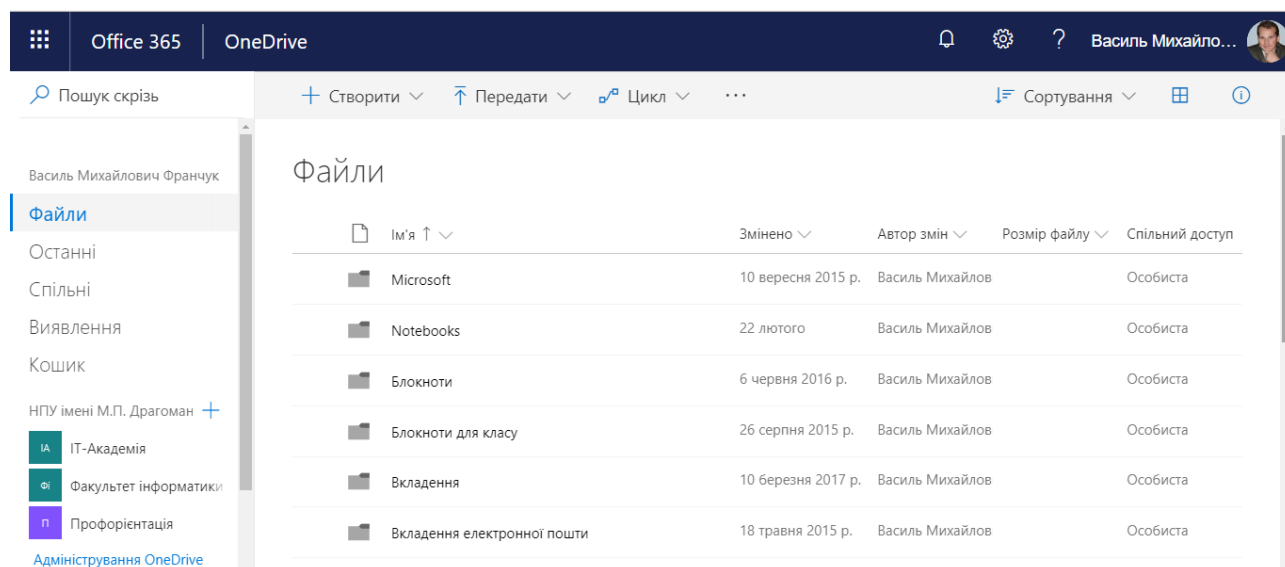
Office 365 | OneDrive

Василь Михайло...

Пошук скрізь

+ Створити ⌄ Передати ⌄ Цикл ⌄ ···

Сортування ⌄

Василь Михайлович Франчук

Файли
Останні
Спільні
Виявлення
Кошик

НПУ імені М.П. Драгоман +

IA IT-Академія
ФІ Факультет інформатики
П Профорієнтація

Адміністрування OneDrive

Файли

| Ім'я ↑ | Змінено | Автор змін | Розмір файлу | Спільний доступ |
|---|---|---|---|---|
| Microsoft | 10 вересня 2015 р. | Василь Михайлов | | Особиста |
| Notebooks | 22 лютого | Василь Михайлов | | Особиста |
| Блокноти | 6 червня 2016 р. | Василь Михайлов | | Особиста |
| Блокноти для класу | 26 серпня 2015 р. | Василь Михайлов | | Особиста |
| Вкладення | 10 березня 2017 р. | Василь Михайлов | | Особиста |
| Вкладення електронної пошти | 18 травня 2015 р. | Василь Михайлов | | Особиста |